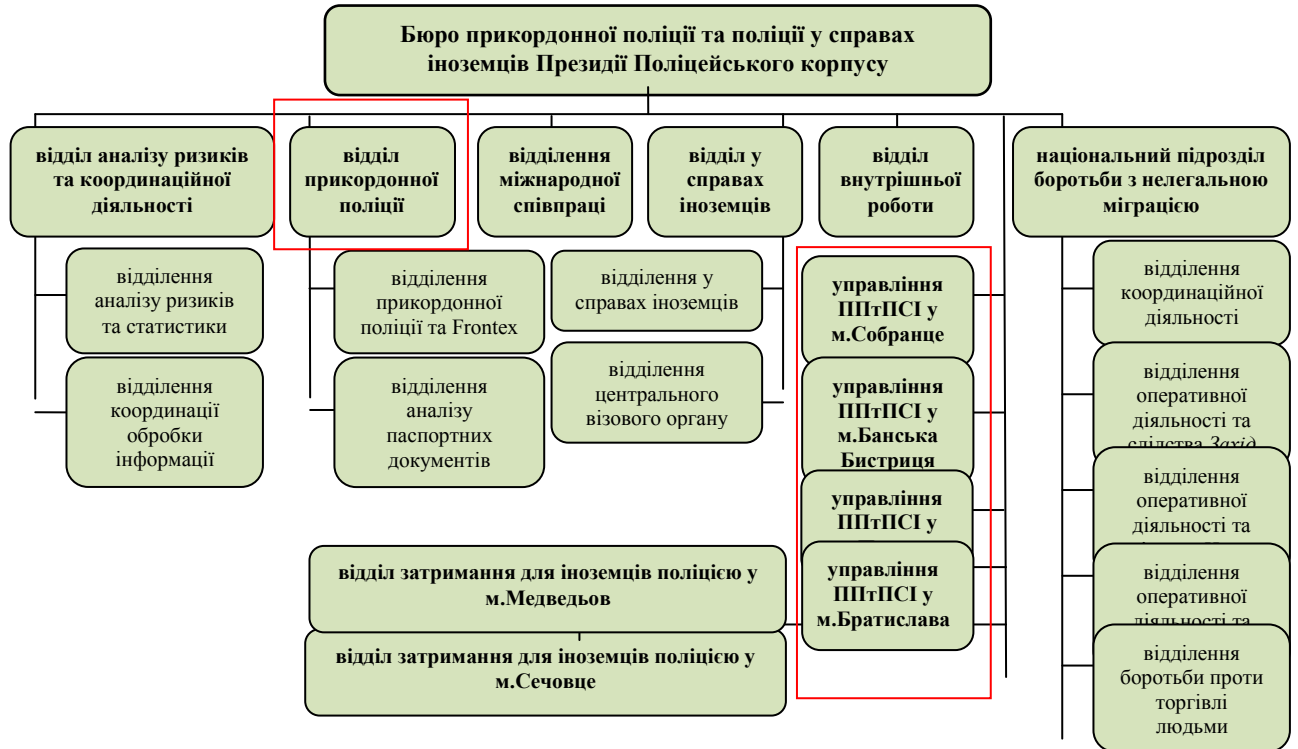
Бюро прикордонної поліції та поліції у справах іноземців Президії Поліцейського корпусу

відділ аналізу ризиків та координаційної діяльності

відділення аналізу ризиків та статистики

відділення координації обробки інформації

відділ прикордонної поліції

відділення прикордонної поліції та Frontex

відділення аналізу паспортних документів

відділення міжнародної співпраці

відділ у справах іноземців

відділення у справах іноземців

відділення центрального візового органу

відділ внутрішньої роботи

управління ППтПСІ у м.Собранце

управління ППтПСІ у м.Банська Бистриця

управління ППтПСІ у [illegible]

управління ППтПСІ у м.Братислава

національний підрозділ боротьби з нелегальною міграцією

відділення координаційної діяльності

відділення оперативної діяльності та слідства Захід

відділення оперативної діяльності та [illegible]

відділення оперативної діяльності та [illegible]

відділення боротьби проти торгівлі людьми

відділ затримання для іноземців поліцією у м.Медведьов

відділ затримання для іноземців поліцією у м.Сечовце